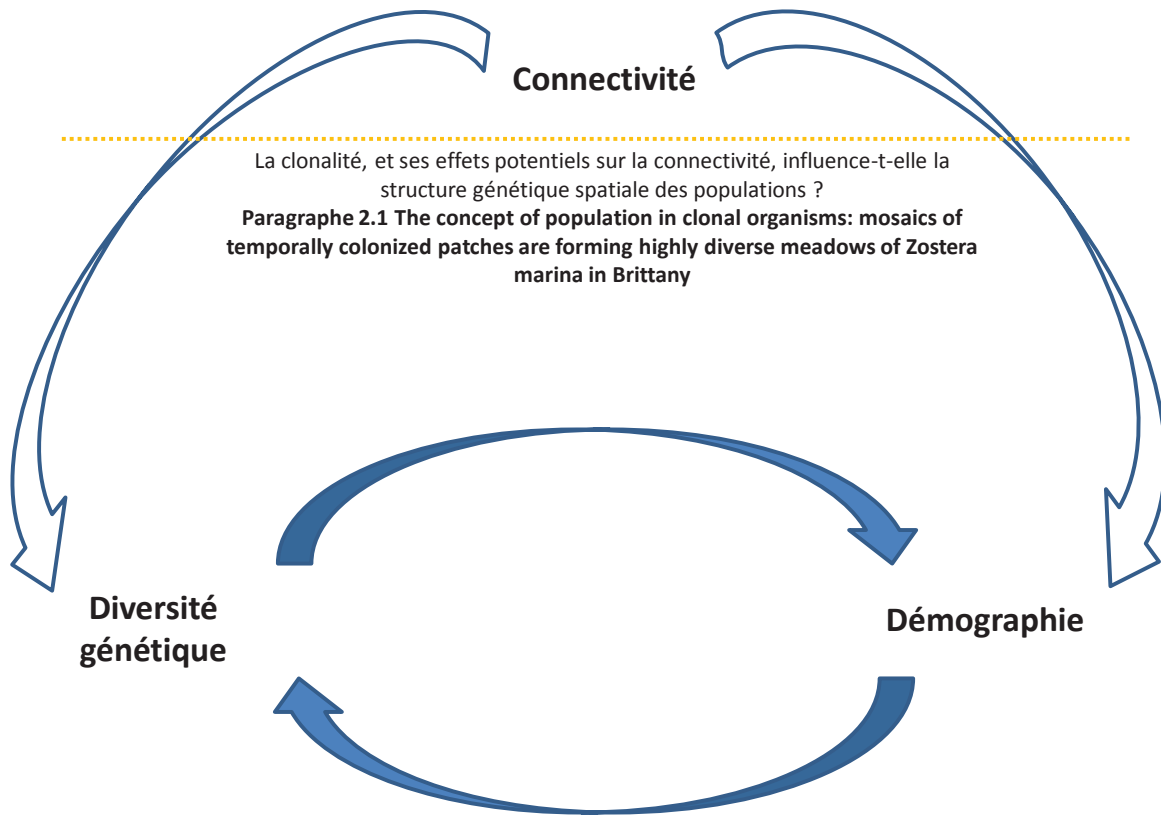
Connectivité

La clonalité, et ses effets potentiels sur la connectivité, influence-t-elle la structure génétique spatiale des populations ?
**Paragraphe 2.1 The concept of population in clonal organisms: mosaics of temporally colonized patches are forming highly diverse meadows of Zostera marina in Brittany**

Diversité génétique

Démographie